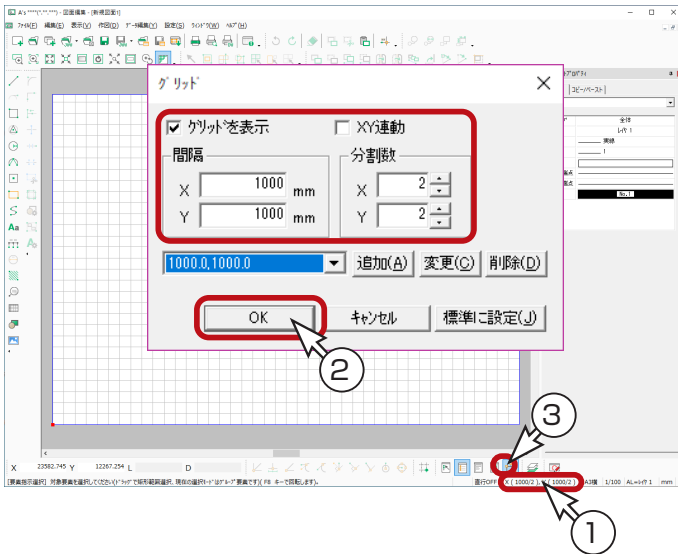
A's ****(**.***) - 図面編集 - [新規図面1]

ファイル(F) 編集(E) 表示(V) 作図(D) データ編集(Y) 設定(S) ウィンドウ(W) ヘルプ(H)

グリッド

グリッドを表示

XY連動

間隔

X 1000 mm

Y 1000 mm

分割数

X 2

Y 2

1000.0,1000.0

追加(A)

変更(C)

削除(D)

OK

キャンセル

標準に設定(J)

プロパティ

コピー/ペースト

全体

レイヤ 1

実線

1

No.1

X 23582.745 Y 12267.254 L D

[要素指示選択] 対象要素を選択してください(ドラッグで矩形範囲選択, 現在の選択モードはグループ要素です)( F8 キーで回転します)。

直行OFF X ( 1000/2 ), Y ( 1000/2 ) A3横 1/100 AL=レイヤ 1 mm

①

②

③